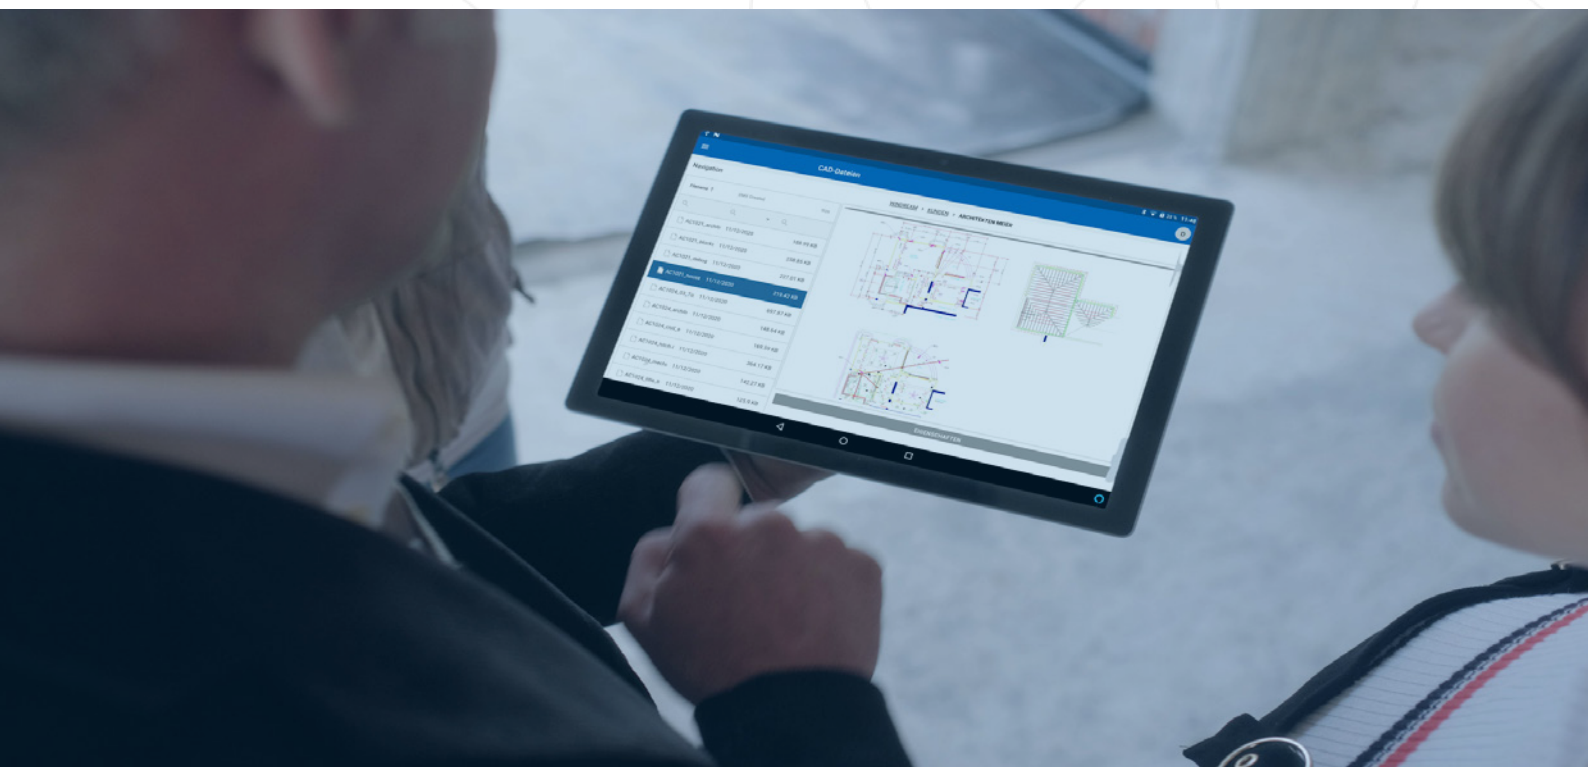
CAD-Dateien

Navigation

ARCHITEKTEN MEIER

AC1021_archit 11/12/2020

AC1021_electr 11/12/2020

AC1021_ceiling 11/12/2020

AC1021_house 11/12/2020

AC1024_KG_Tu 11/12/2020

AC1024_archit 11/12/2020

AC1024_Unit_A 11/12/2020

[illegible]

EIGENSCHAFTEN